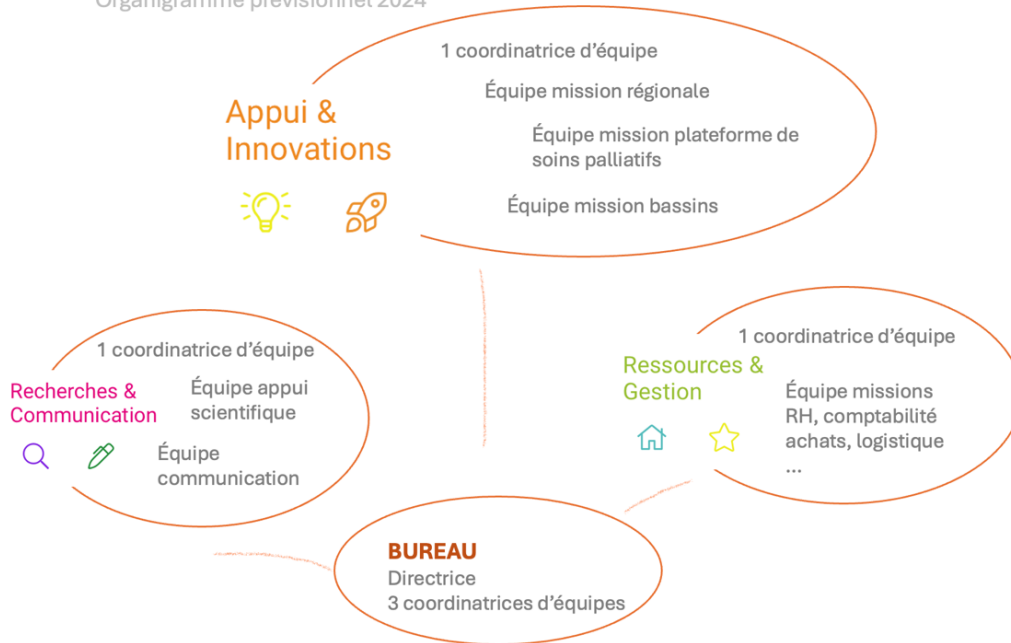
Organigramme prévisionnel 2024

Appui & Innovations

1 coordinatrice d'équipe

Équipe mission régionale

Équipe mission plateforme de soins palliatifs

Équipe mission bassins

Recherches & Communication

1 coordinatrice d'équipe

Équipe appui scientifique

Équipe communication

Ressources & Gestion

1 coordinatrice d'équipe

Équipe missions RH, comptabilité achats, logistique …

BUREAU
Directrice
3 coordinatrices d'équipes